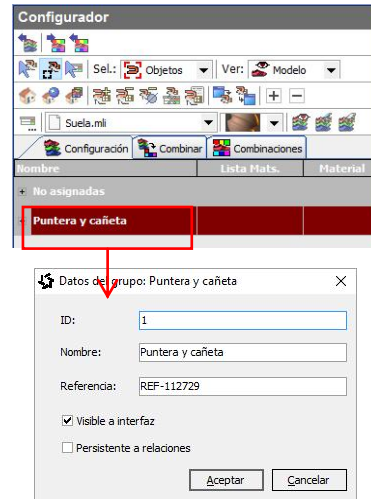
Configurador

Sel.: Objetos
Ver: Modelo

Suela.mli

Configuración
Combinar
Combinaciones

| Nombre | Lista Mats. | Material |
|---|---|---|
| + No asignadas | | |
| - Puntera y cañeta | | |

Datos del grupo: Puntera y cañeta

ID: 1

Nombre: Puntera y cañeta

Referencia: REF-112729

Visible a interfaz

Persistente a relaciones

Aceptar
Cancelar